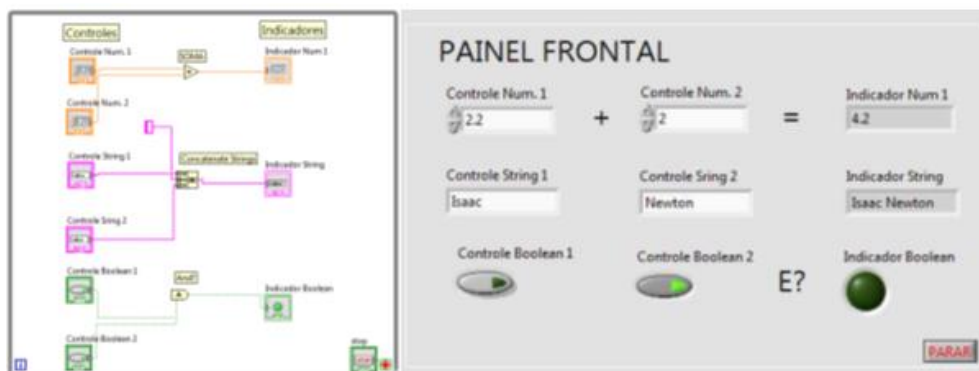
Controles

Indicadores

Controle Num. 1

SOMA

Indicador Num 1

Controle Num. 2

Controle String 1

Concatenate Strings

Indicador String

Controle Sring 2

Controle Boolean 1

And?

Indicador Boolean

Controle Boolean 2

stop

PAINEL FRONTAL

Controle Num. 1

2.2

+

Controle Num. 2

2

=

Indicador Num 1

4.2

Controle String 1

Isaac

Controle Sring 2

Newton

Indicador String

Isaac Newton

Controle Boolean 1

Controle Boolean 2

E?

Indicador Boolean

PARAR